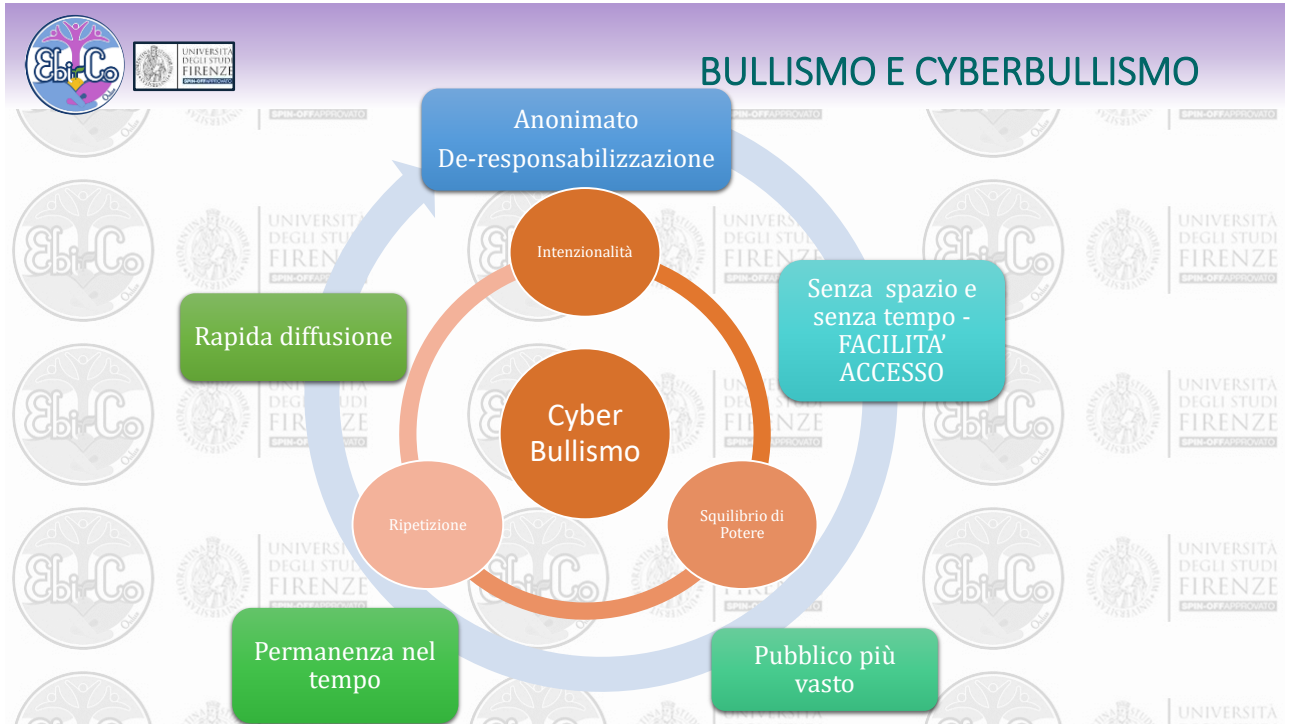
EbiCo

UNIVERSITÀ DEGLI STUDI FIRENZE SPIN-OFF APPROVATO

BULLISMO E CYBERBULLISMO

Anonimato
De-responsabilizzazione

Intenzionalità

Senza spazio e senza tempo - FACILITA' ACCESSO

Rapida diffusione

Cyber Bullismo

Squilibrio di Potere

Ripetizione

Permanenza nel tempo

Pubblico più vasto